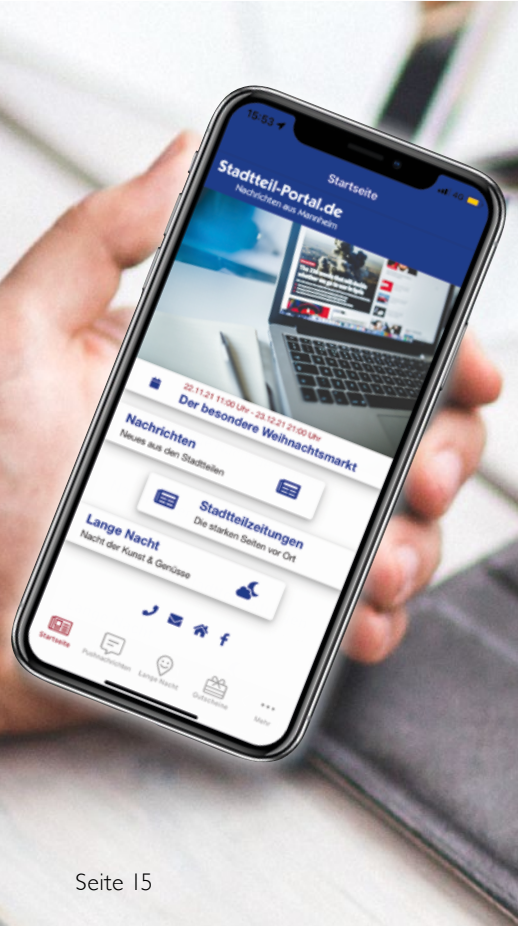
15:53

Startseite

Stadtteil-Portal.de
Nachrichten aus Mannheim

22.11.21 11:00 Uhr - 23.12.21 21:00 Uhr
Der besondere Weihnachtsmarkt

Nachrichten
Neues aus den Stadtteilen

Stadtteilzeitungen
Die starken Seiten vor Ort

Lange Nacht
Nacht der Kunst & Genüsse

Startseite
Pushnachrichten
Lange Nacht
Gutscheine
Mehr

Seite 15